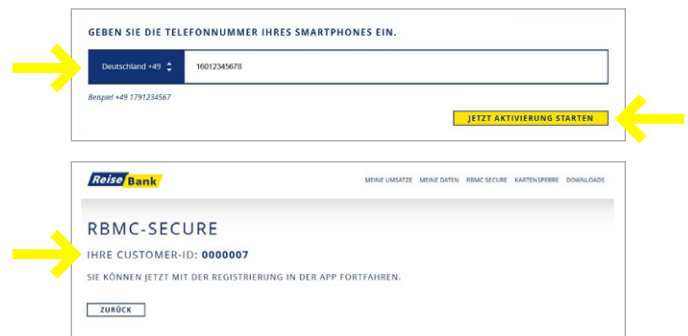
GEBEN SIE DIE TELEFONNUMMER IHRES SMARTPHONES EIN.

Deutschland +49

16012345678

Beispiel +49 1791234567

JETZT AKTIVIERUNG STARTEN

Reise Bank

MEINE UMSÄTZE MEINE DATEN RBMC SECURE KARTENSPERRE DOWNLOADS

RBMC-SECURE

IHRE CUSTOMER-ID: 0000007

SIE KÖNNEN JETZT MIT DER REGISTRIERUNG IN DER APP FORTFAHREN.

ZURÜCK